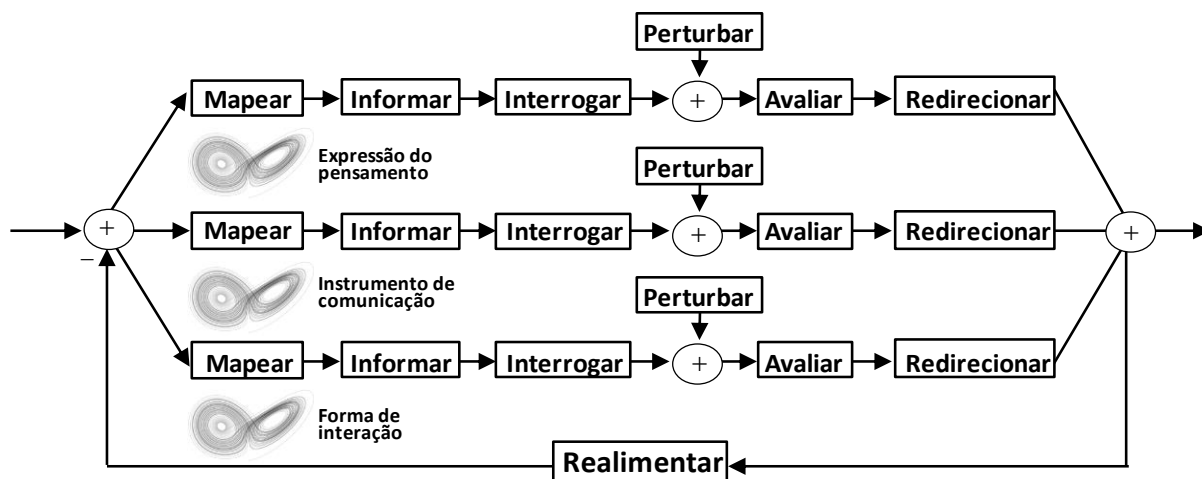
Perturbar

Mapear

Informar

Interrogar

+

Avaliar

Redirecionar

Expressão do pensamento

Perturbar

+

Mapear

Informar

Interrogar

+

Avaliar

Redirecionar

+

−

Instrumento de comunicação

Perturbar

Mapear

Informar

Interrogar

+

Avaliar

Redirecionar

Forma de interação

Realimentar